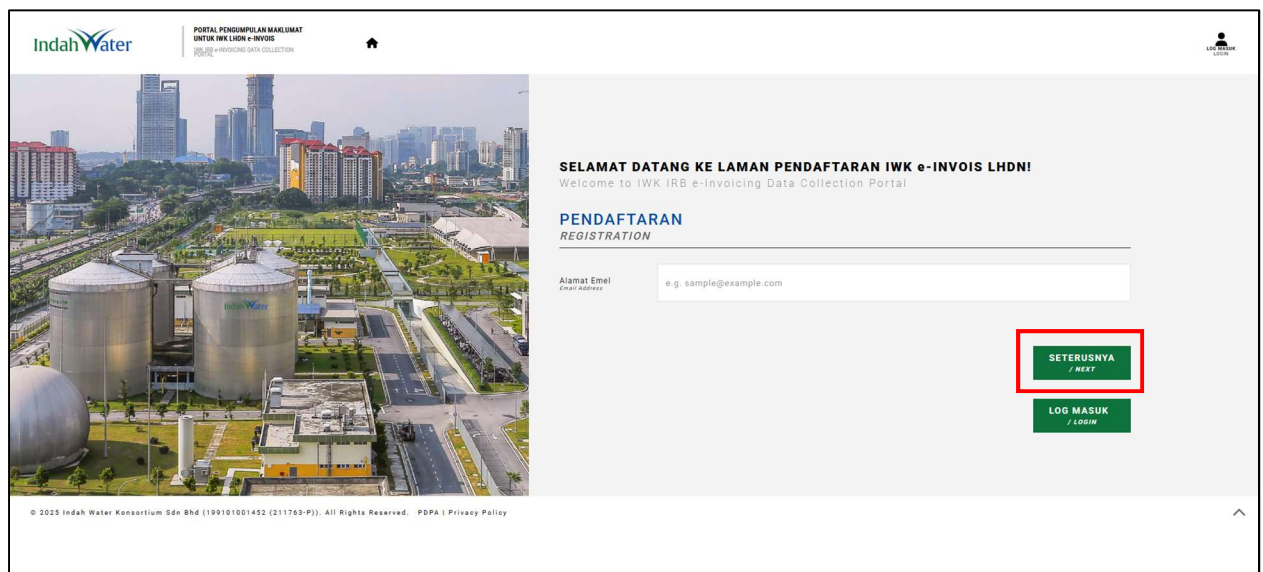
IndahWater

PORTAL PENGUMPULAN MAKLUMAT UNTUK IWK LHDN e-INVOIS
IWK IRB e-INVOICING DATA COLLECTION PORTAL

LOG MASUK
LOGIN

IndahWater

SELAMAT DATANG KE LAMAN PENDAFTARAN IWK e-INVOIS LHDN!
Welcome to IWK IRB e-Invoicing Data Collection Portal

PENDAFTARAN
REGISTRATION

Alamat Emel
Email Address

e.g. sample@example.com

SETERUSNYA
/ NEXT

LOG MASUK
/ LOGIN

© 2025 Indah Water Konsortium Sdn Bhd (199101001452 (211763-P)). All Rights Reserved. PDPA | Privacy Policy